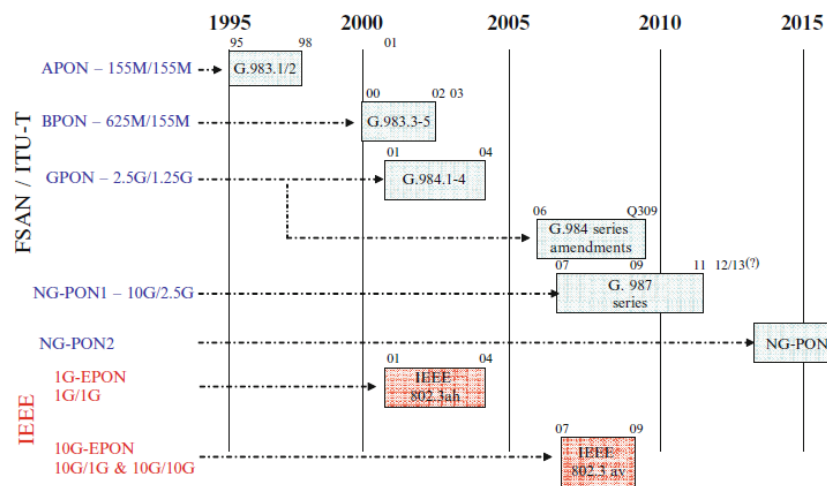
1995 2000 2005 2010 2015

FSAN / ITU-T

95 98 01
APON – 155M/155M
G.983.1/2

00 02 03
BPON – 625M/155M
G.983.3-5

01 04
GPON – 2.5G/1.25G
G.984.1-4

06 Q309
G.984 series amendments

07 09 11 12/13(?)
NG-PON1 – 10G/2.5G
G. 987 series

NG-PON2
NG-PON

IEEE

01 04
1G-EPON 1G/1G
IEEE 802.3ah

07 09
10G-EPON 10G/1G & 10G/10G
IEEE 802.3 av